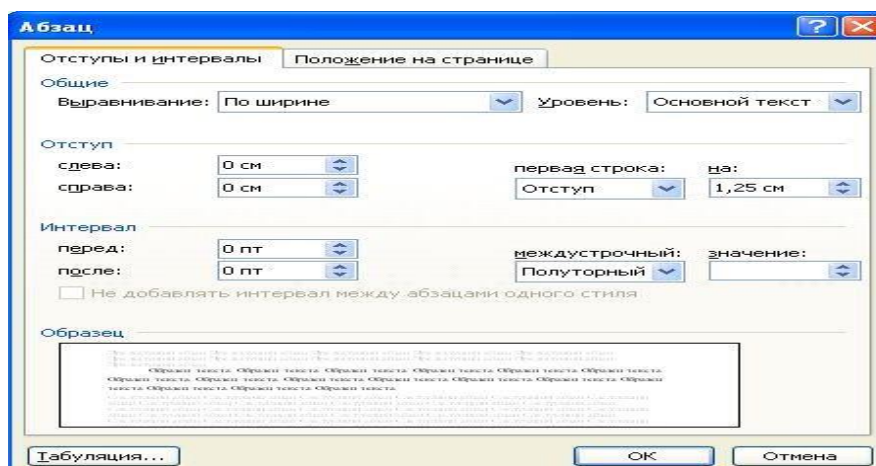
Абзац

Отступы и интервалы | Положение на странице

Общие
Выравнивание: По ширине | Уровень: Основной текст

Отступ
слева: 0 см
справа: 0 см
первая строка: Отступ | на: 1,25 см

Интервал
перед: 0 пт
после: 0 пт
междустрочный: Полуторный | значение:

Не добавлять интервал между абзацами одного стиля

Образец
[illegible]
Образец текста Образец текста Образец текста Образец текста Образец текста Образец текста Образец текста Образец текста Образец текста Образец текста Образец текста Образец текста Образец текста Образец текста Образец текста Образец текста
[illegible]

Табуляция... | ОК | Отмена